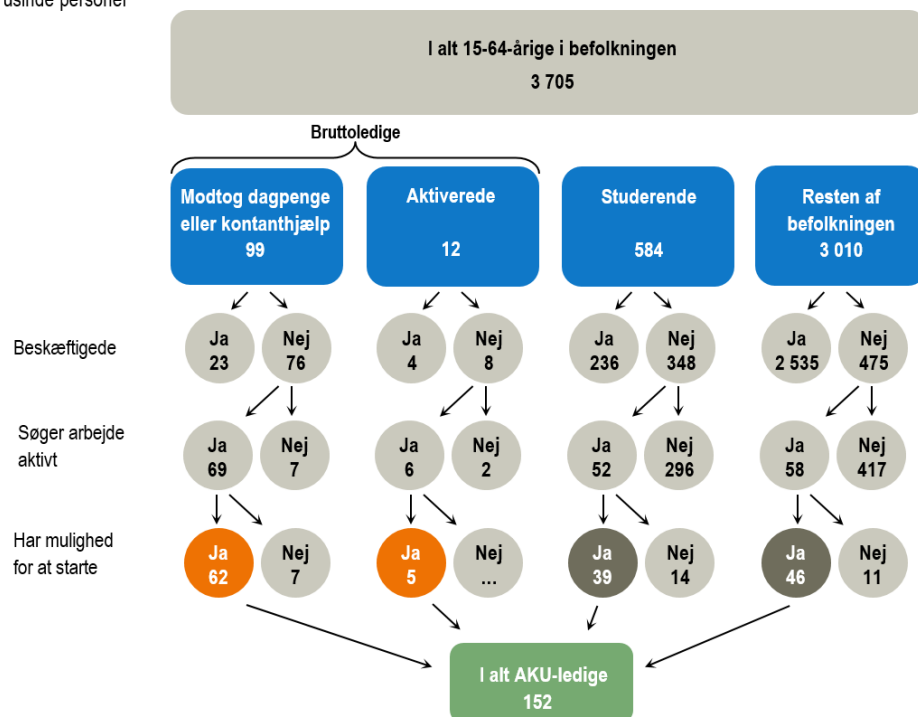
usinde personer

I alt 15-64-årige i befolkningen
3 705

Bruttoledige

Modtog dagpenge eller kontanthjælp
99

Aktiverede
12

Studerende
584

Resten af befolkningen
3 010

Beskæftigede

Ja
23

Nej
76

Ja
4

Nej
8

Ja
236

Nej
348

Ja
2 535

Nej
475

Søger arbejde aktivt

Ja
69

Nej
7

Ja
6

Nej
2

Ja
52

Nej
296

Ja
58

Nej
417

Har mulighed for at starte

Ja
62

Nej
7

Ja
5

Nej
...

Ja
39

Nej
14

Ja
46

Nej
11

I alt AKU-ledige
152